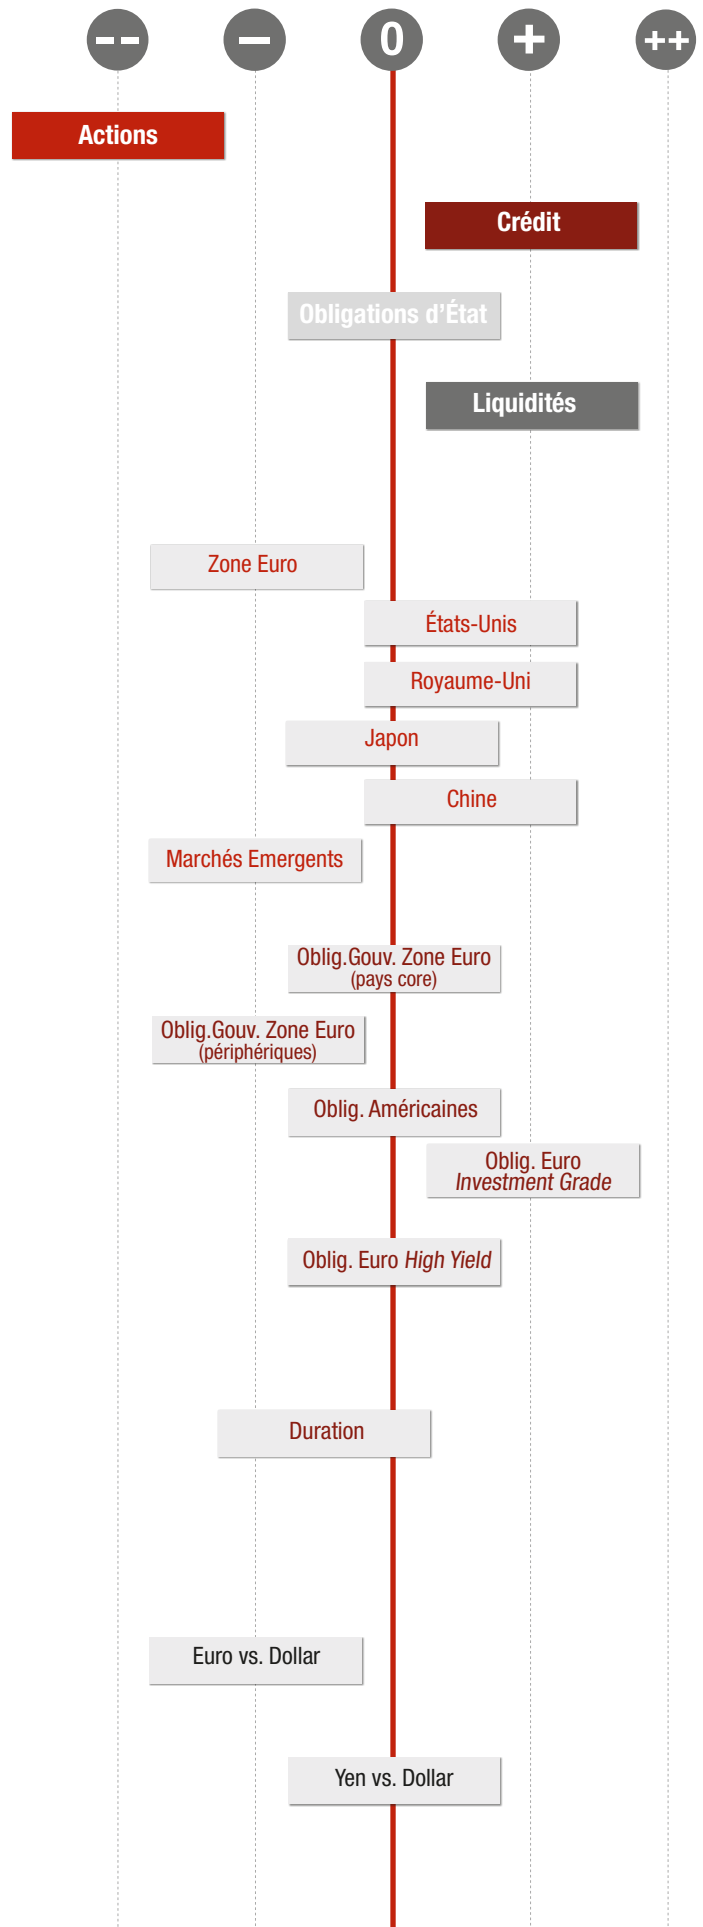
-- – 0 + ++

Actions

Crédit

Obligations d'État

Liquidités

Zone Euro

États-Unis

Royaume-Uni

Japon

Chine

Marchés Emergents

Oblig.Gouv. Zone Euro (pays core)

Oblig.Gouv. Zone Euro (périphériques)

Oblig. Américaines

Oblig. Euro *Investment Grade*

Oblig. Euro *High Yield*

Duration

Euro vs. Dollar

Yen vs. Dollar